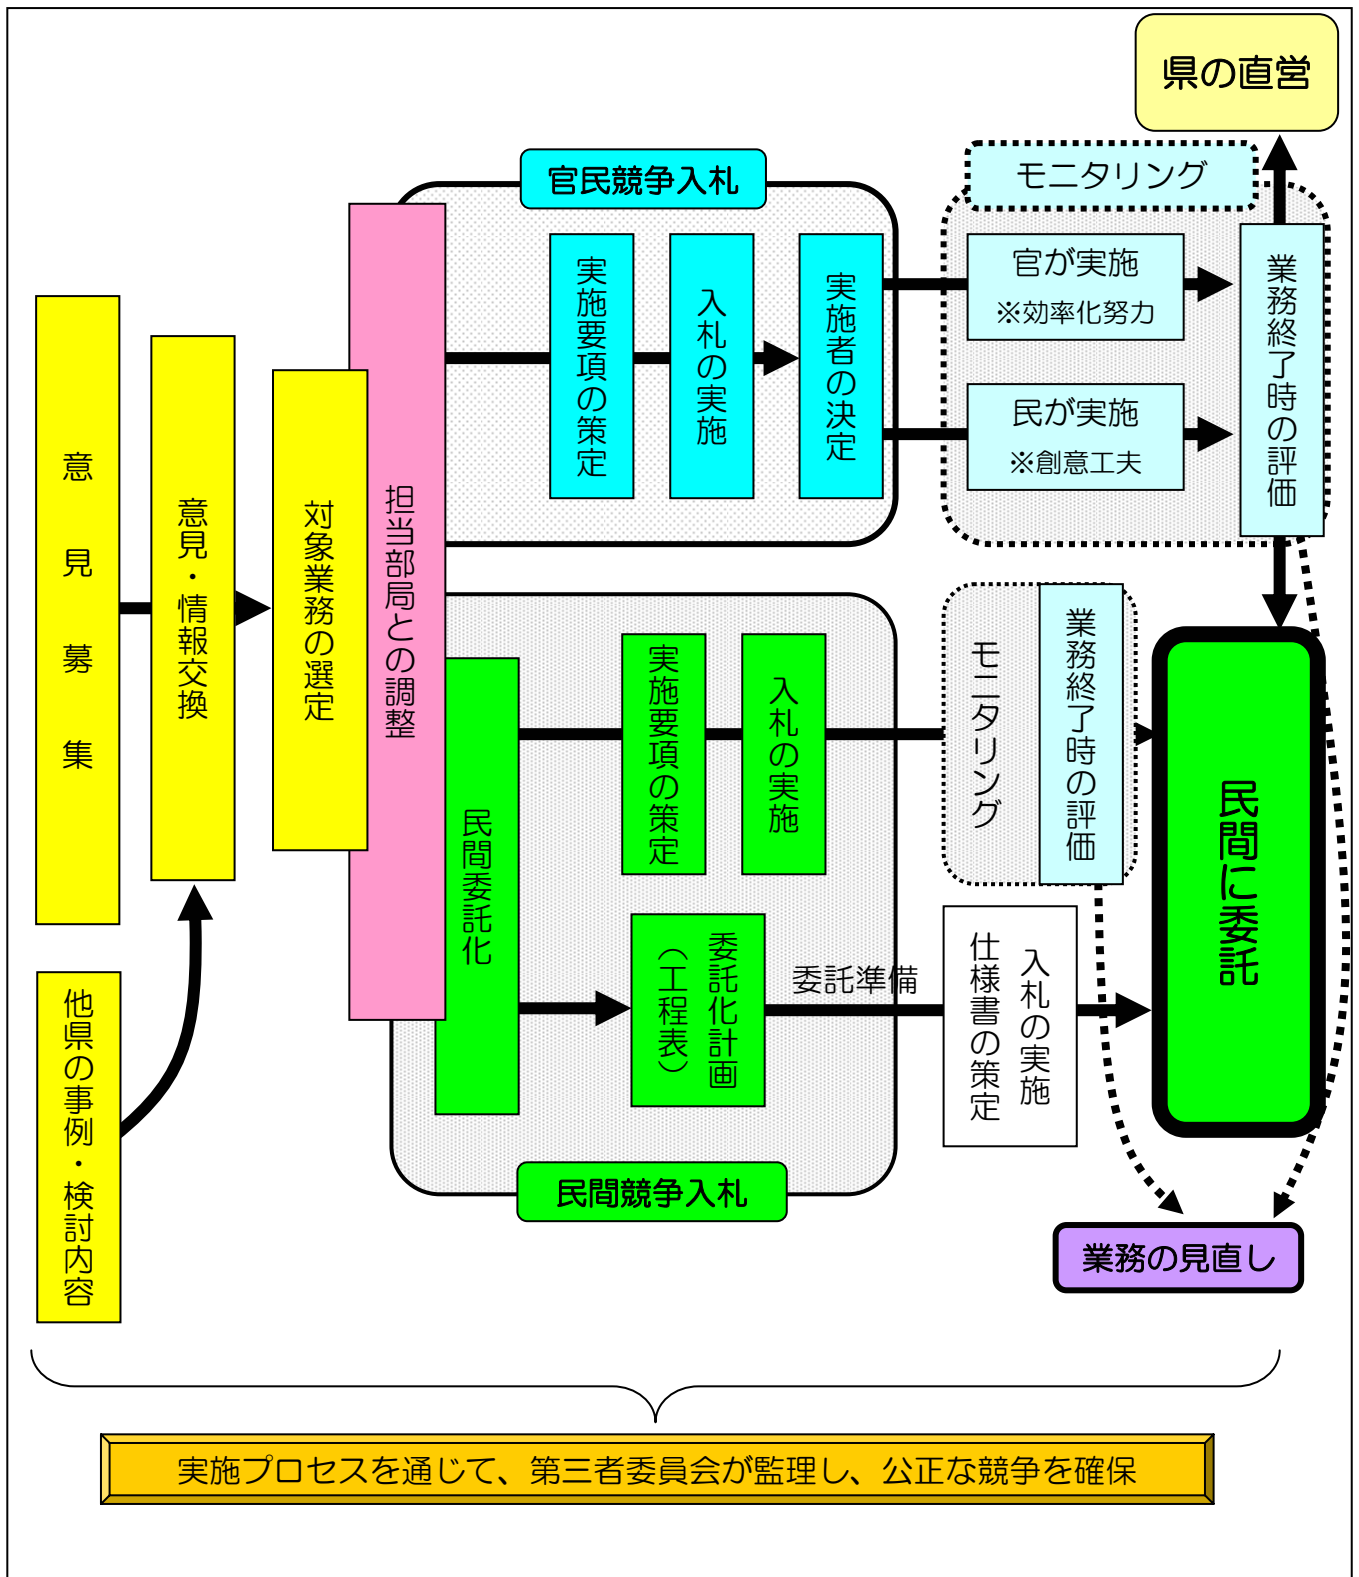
県の直営

官民競争入札

モニタリング

意見募集

意見・情報交換

対象業務の選定

担当部局との調整

実施要項の策定

入札の実施

実施者の決定

官が実施
※効率化努力

民が実施
※創意工夫

業務終了時の評価

他県の事例・検討内容

民間委託化

実施要項の策定

入札の実施

モニタリング

業務終了時の評価

民間に委託

委託化計画（工程表）

委託準備

仕様書の策定

入札の実施

民間競争入札

業務の見直し

実施プロセスを通じて、第三者委員会が監理し、公正な競争を確保